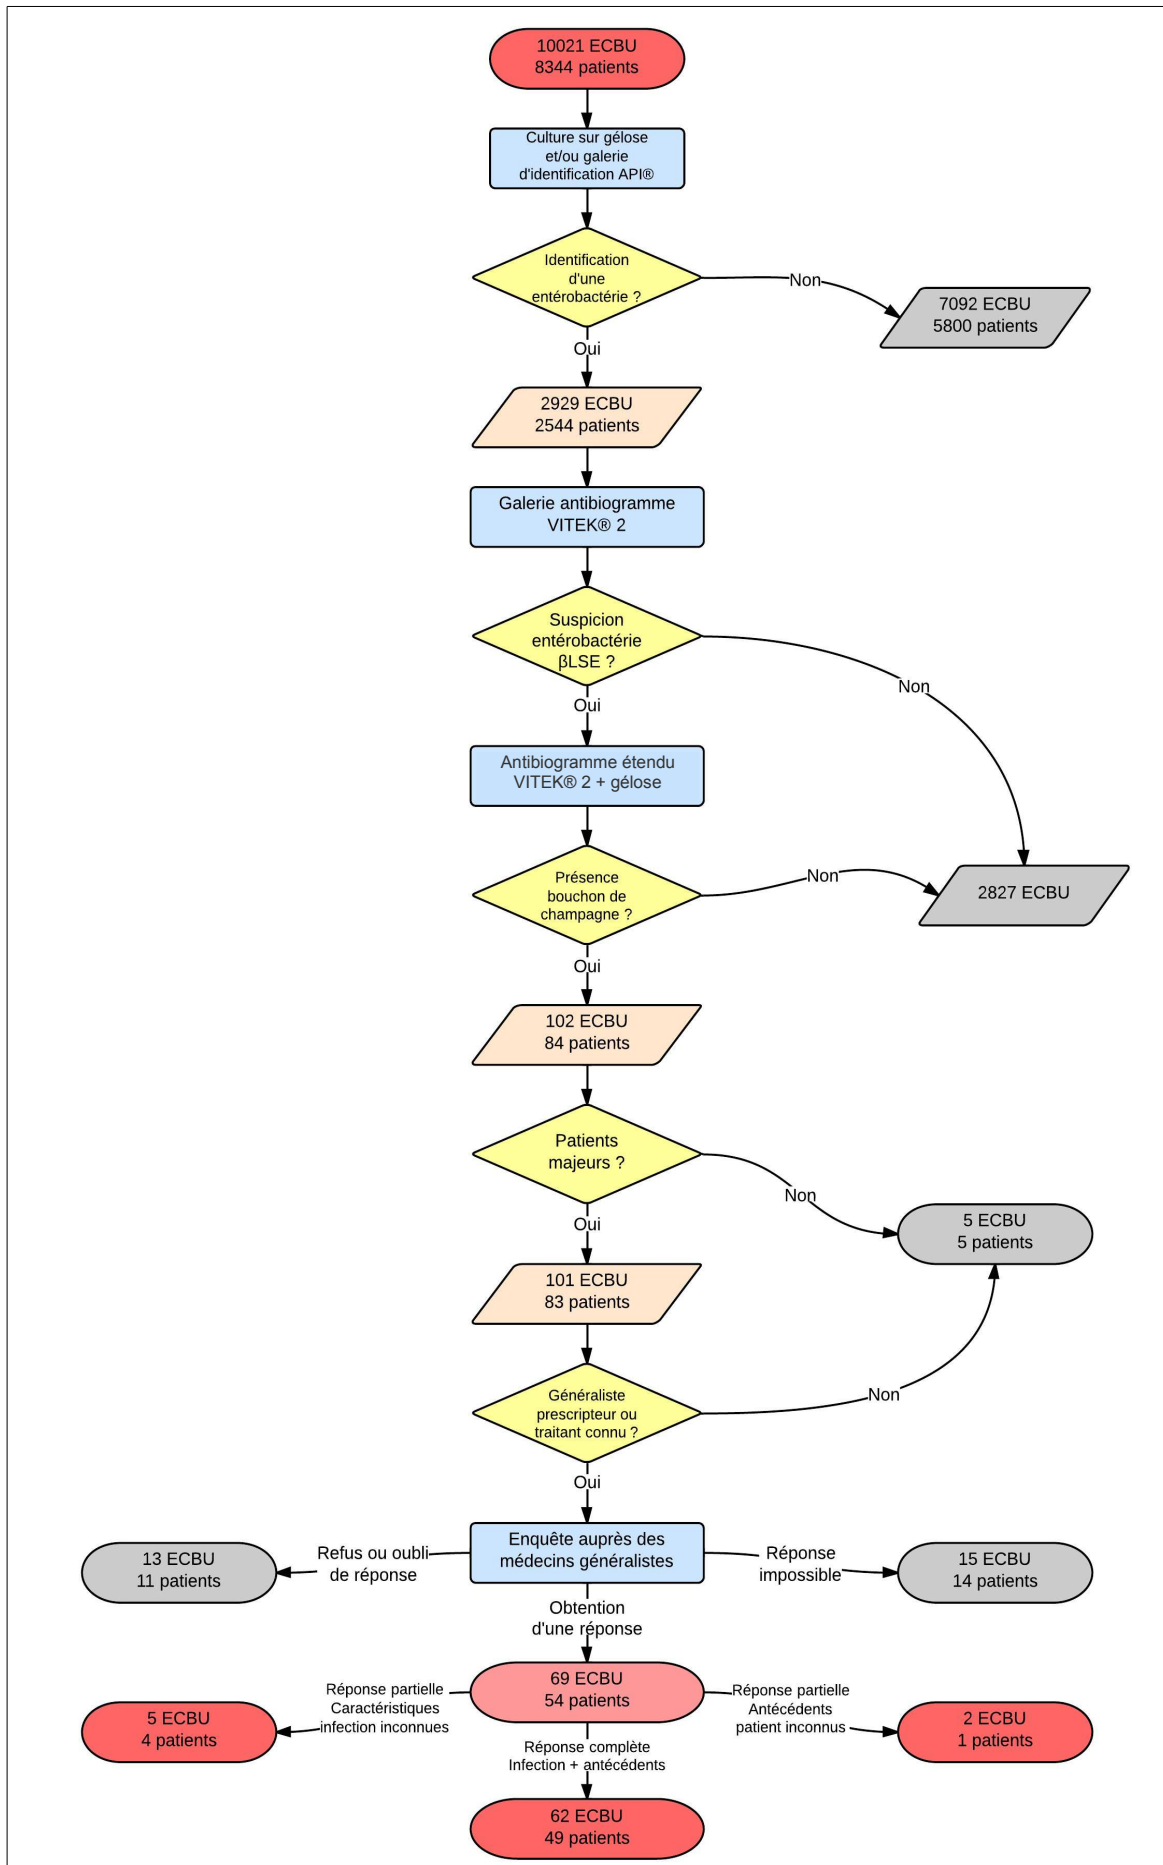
10021 ECBU
8344 patients

Culture sur gélose et/ou galerie d'identification API®

Identification d'une entérobactérie ?

Non

7092 ECBU
5800 patients

Oui

2929 ECBU
2544 patients

Galerie antibiogramme VITEK® 2

Suspicion entérobactérie βLSE ?

Non

Oui

Antibiogramme étendu VITEK® 2 + gélose

Présence bouchon de champagne ?

Non

2827 ECBU

Oui

102 ECBU
84 patients

Patients majeurs ?

Non

5 ECBU
5 patients

Oui

101 ECBU
83 patients

Généraliste prescripteur ou traitant connu ?

Non

Oui

Enquête auprès des médecins généralistes

Refus ou oubli de réponse

13 ECBU
11 patients

Réponse impossible

15 ECBU
14 patients

Obtention d'une réponse

69 ECBU
54 patients

Réponse partielle
Caractéristiques infection inconnues

5 ECBU
4 patients

Réponse partielle
Antécédents patient inconnus

2 ECBU
1 patients

Réponse complète
Infection + antécédents

62 ECBU
49 patients